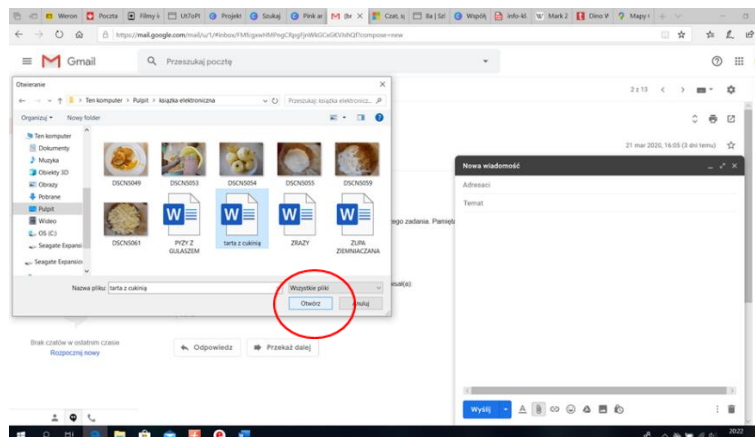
Weron Poczta Filmy Ut7oPl Projekt Szukaj Pink ar (br Czat Ba | Szl Współ info-kl Mark 2 Dino W Mapy

https://mail.google.com/mail/u/1/#inbox/FMfcgxwHMPngCRpgFjnWkGCxGKVdvQf?compose=new

Gmail

Przeszukaj pocztę

2 z 13

21 mar 2020, 16:05 (3 dni temu)

Otwieranie

Ten komputer > Pulpit > książka elektroniczna

Przeszukaj: książka elektronicz...

Organizuj ▾ Nowy folder

Ten komputer
Dokumenty
Muzyka
Obiekty 3D
Obrazy
Pobrane
Pulpit
Wideo
OS (C:)
Seagate Expansi
Seagate Expansio

DSCN5049
DSCN5053
DSCN5054
DSCN5055
DSCN5059
DSCN5061
PYZY Z GULASZEM
tarta z cukinią
ZRAZY
ZUPA ZIEMNIACZANA

Nazwa pliku: tarta z cukinią

Wszystkie pliki

Otwórz

Anuluj

ego zadania. Pamięta

isał(a):

Brak czatów w ostatnim czasie
Rozpocznij nowy

Odpowiedz

Przekaż dalej

Nowa wiadomość

Adresaci

Temat

Wyślij

2022